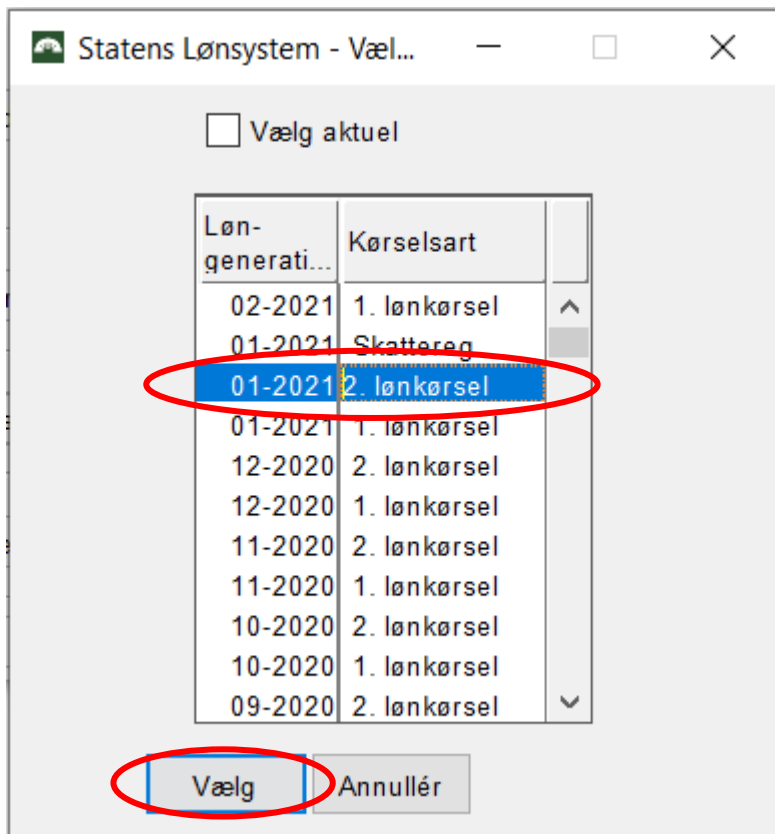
Statens Lønsystem - Væl...

Vælg aktuel

| Løn-generati... | Kørselsart |
|---|---|
| 02-2021 | 1. lønkørsel |
| 01-2021 | Skattereg |
| 01-2021 | 2. lønkørsel |
| 01-2021 | 1. lønkørsel |
| 12-2020 | 2. lønkørsel |
| 12-2020 | 1. lønkørsel |
| 11-2020 | 2. lønkørsel |
| 11-2020 | 1. lønkørsel |
| 10-2020 | 2. lønkørsel |
| 10-2020 | 1. lønkørsel |
| 09-2020 | 2. lønkørsel |

Vælg Annullér